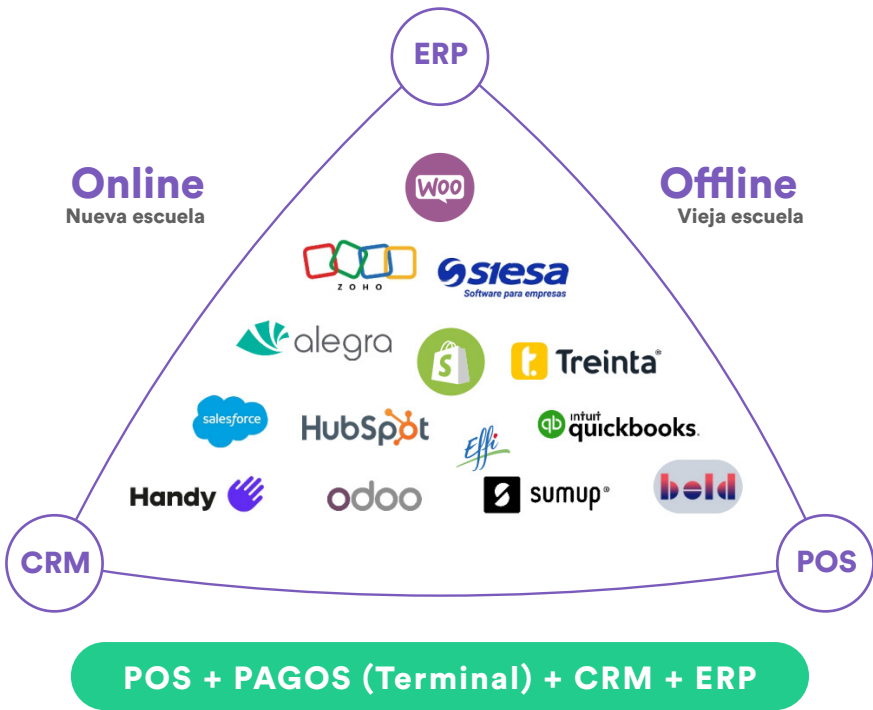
ERP

Online
Nueva escuela

Offline
Vieja escuela

WOO

ZOHO

SIESA
Software para empresas

alegra

Treinta

salesforce

HubSpot

Effi

intuit quickbooks.

Handy

odoo

sumup

bold

CRM

POS

POS + PAGOS (Terminal) + CRM + ERP